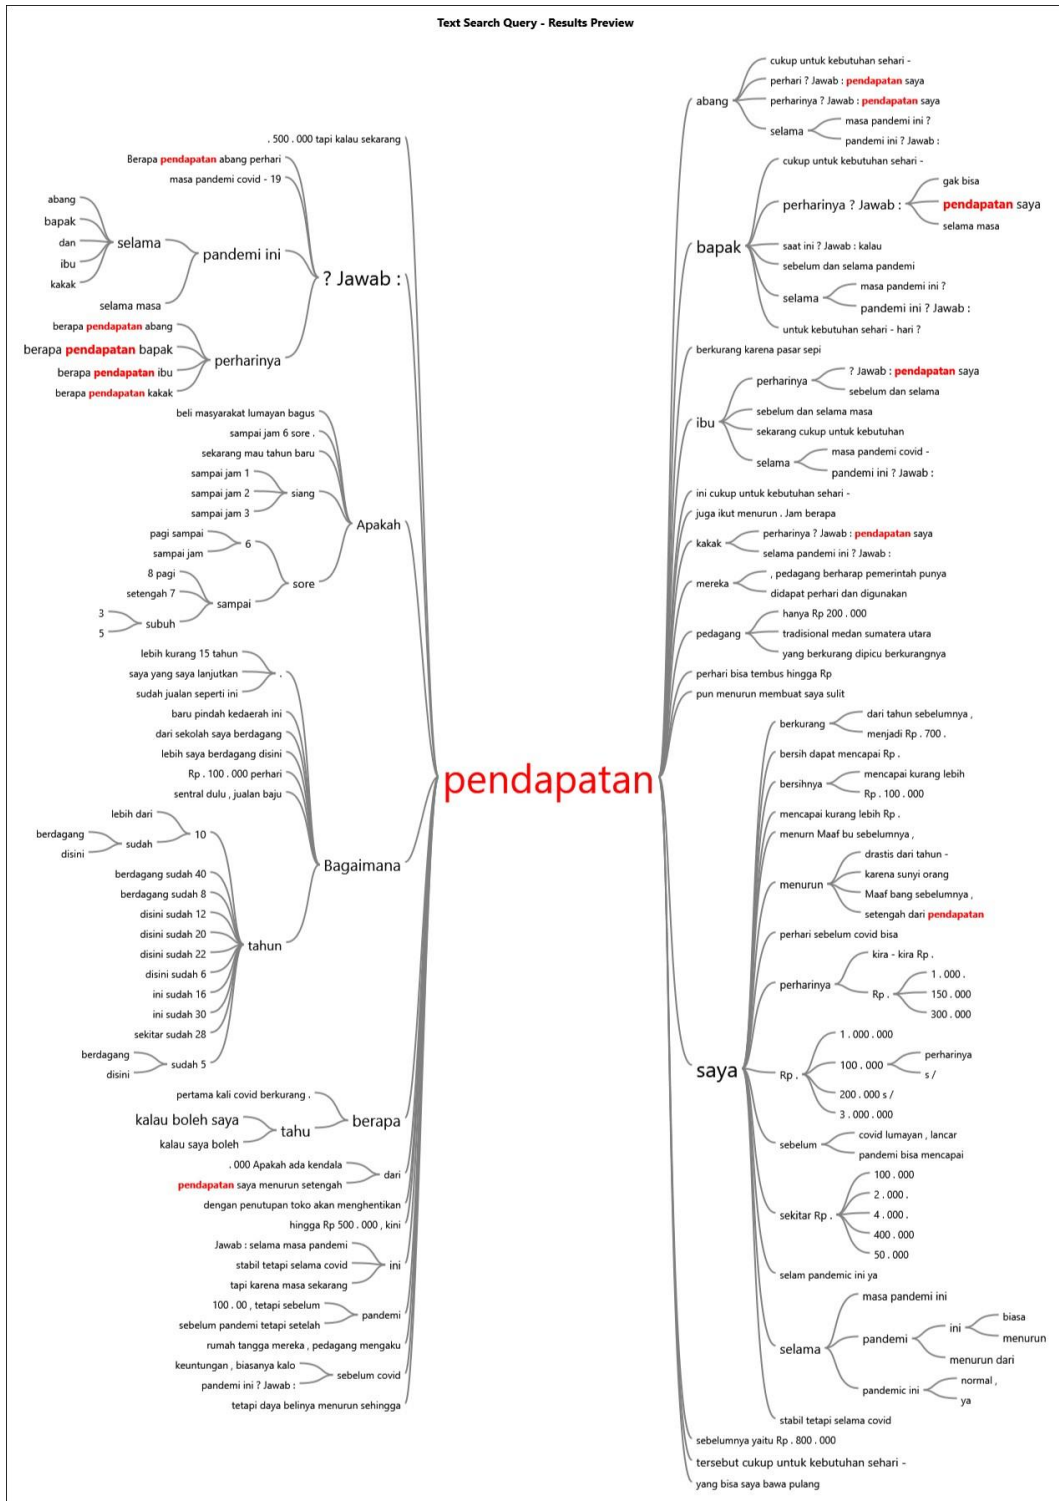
Text Search Query - Results Preview

, 500 . 000 tapi kalau sekarang
Berapa pendapatan abang perhari
masa pandemi covid - 19
abang
bapak
dan
ibu
kakak
selama
pandemi ini
selama masa
? Jawab :
berapa pendapatan abang
berapa pendapatan bapak
berapa pendapatan ibu
berapa pendapatan kakak
perharinya
beli masyarakat lumayan bagus
sampai jam 6 sore .
sekarang mau tahun baru
sampai jam 1
sampai jam 2
sampai jam 3
siang
Apakah
pagi sampai
sampai jam
6
8 pagi
setengah 7
sampai
sore
3
5
subuh
lebih kurang 15 tahun
saya yang saya lanjutkan
sudah jualan seperti ini
.
baru pindah kedaerah ini
dari sekolah saya berdagang
lebih saya berdagang disini
Rp . 100 . 000 perhari
sentral dulu , jualan baju
lebih dari
berdagang
disini
sudah
10
Bagaimana
berdagang sudah 40
berdagang sudah 8
disini sudah 12
disini sudah 20
disini sudah 22
disini sudah 6
ini sudah 16
ini sudah 30
sekitar sudah 28
tahun
berdagang
disini
sudah 5
pertama kali covid berkurang .
kalau boleh saya
kalau saya boleh
tahu
berapa
. 000 Apakah ada kendala
pendapatan saya menurun setengah
dari
dengan penutupan toko akan menghentikan
hingga Rp 500 . 000 , kini
Jawab : selama masa pandemi
stabil tetapi selama covid
tapi karena masa sekarang
ini
100 . 00 , tetapi sebelum
sebelum pandemi tetapi setelah
pandemi
rumah tangga mereka , pedagang mengaku
keuntungan , biasanya kalo
pandemi ini ? Jawab :
sebelum covid
tetapi daya belinya menurun sehingga

pendapatan

abang
cukup untuk kebutuhan sehari -
perhari ? Jawab : pendapatan saya
perharinya ? Jawab : pendapatan saya
selama
masa pandemi ini ?
pandemi ini ? Jawab :
bapak
cukup untuk kebutuhan sehari -
perharinya ? Jawab :
gak bisa
pendapatan saya
selama masa
saat ini ? Jawab : kalau
sebelum dan selama pandemi
selama
masa pandemi ini ?
pandemi ini ? Jawab :
untuk kebutuhan sehari - hari ?
berkurang karena pasar sepi
ibu
perharinya
? Jawab : pendapatan saya
sebelum dan selama
sebelum dan selama masa
sekarang cukup untuk kebutuhan
selama
masa pandemi covid -
pandemi ini ? Jawab :
ini cukup untuk kebutuhan sehari -
juga ikut menurun . Jam berapa
kakak
perharinya ? Jawab : pendapatan saya
selama pandemi ini ? Jawab :
mereka
, pedagang berharap pemerintah punya
didapat perhari dan digunakan
pedagang
hanya Rp 200 . 000
tradisional medan sumatera utara
yang berkurang dipicu berkurangnya
perhari bisa tembus hingga Rp
pun menurun membuat saya sulit
saya
berkurang
dari tahun sebelumnya ,
menjadi Rp . 700 .
bersih dapat mencapai Rp .
bersihnya
mencapai kurang lebih
Rp . 100 . 000
mencapai kurang lebih Rp .
menurn Maaf bu sebelumnya ,
menurun
drastis dari tahun -
karena sunyi orang
Maaf bang sebelumnya ,
setengah dari pendapatan
perhari sebelum covid bisa
perharinya
kira - kira Rp .
Rp .
1 . 000 .
150 . 000
300 . 000
Rp .
1 . 000 . 000
100 . 000
perharinya
s /
200 . 000 s /
3 . 000 . 000
sebelum
covid lumayan , lancar
pandemi bisa mencapai
sekitar Rp .
100 . 000
2 . 000 .
4 . 000 .
400 . 000
50 . 000
selam pandemic ini ya
selama
masa pandemi ini
pandemi
ini
biasa
menurun
menurun dari
pandemic ini
normal ,
ya
stabil tetapi selama covid
sebelumnya yaitu Rp . 800 . 000
tersebut cukup untuk kebutuhan sehari -
yang bisa saya bawa pulang